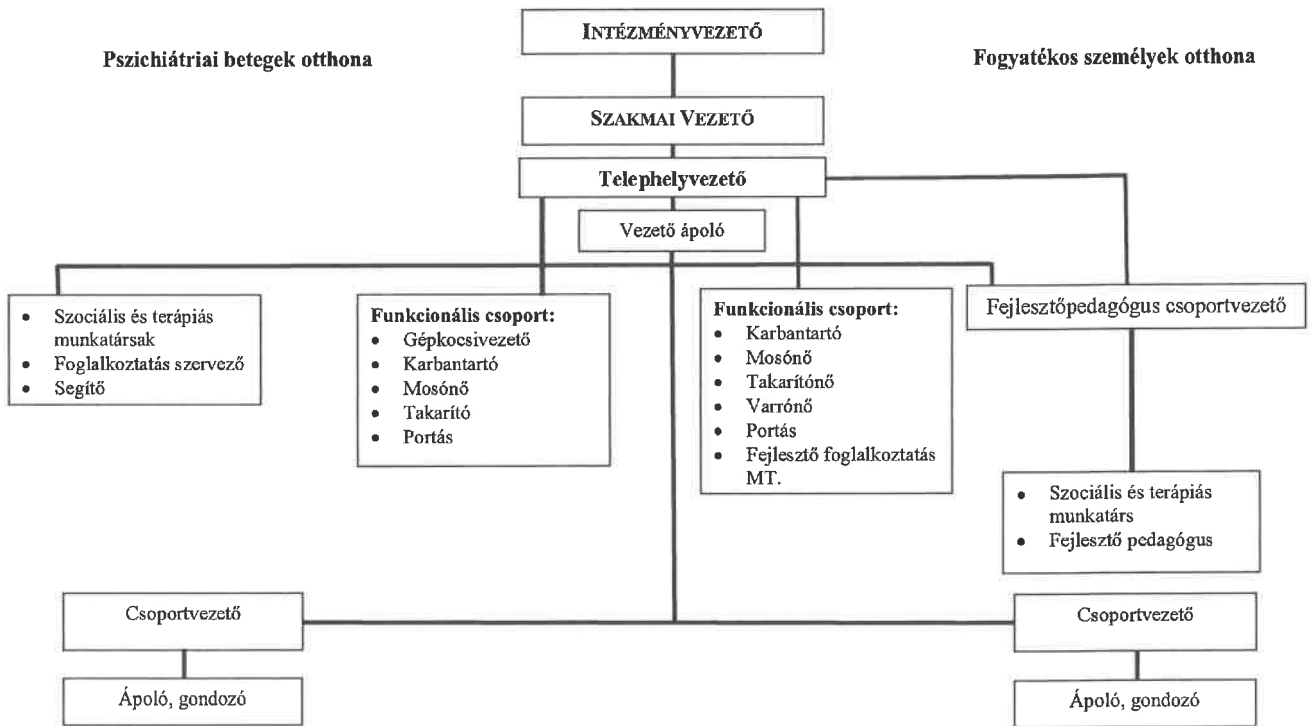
INTÉZMÉNYVEZETŐ

Pszichiátriai betegek otthona

Fogyatékos személyek otthona

SZAKMAI VEZETŐ

Telephelyvezető

Vezető ápoló

- Szociális és terápiás munkatársak
- Foglalkoztatás szervező
- Segítő

Funkcionális csoport:
- Gépkocsivezető
- Karbantartó
- Mosónő
- Takarító
- Portás

Funkcionális csoport:
- Karbantartó
- Mosónő
- Takarítónő
- Varrónő
- Portás
- Fejlesztő foglalkoztatás MT.

Fejlesztőpedagógus csoportvezető

- Szociális és terápiás munkatárs
- Fejlesztő pedagógus

Csoportvezető

Csoportvezető

Ápoló, gondozó

Ápoló, gondozó